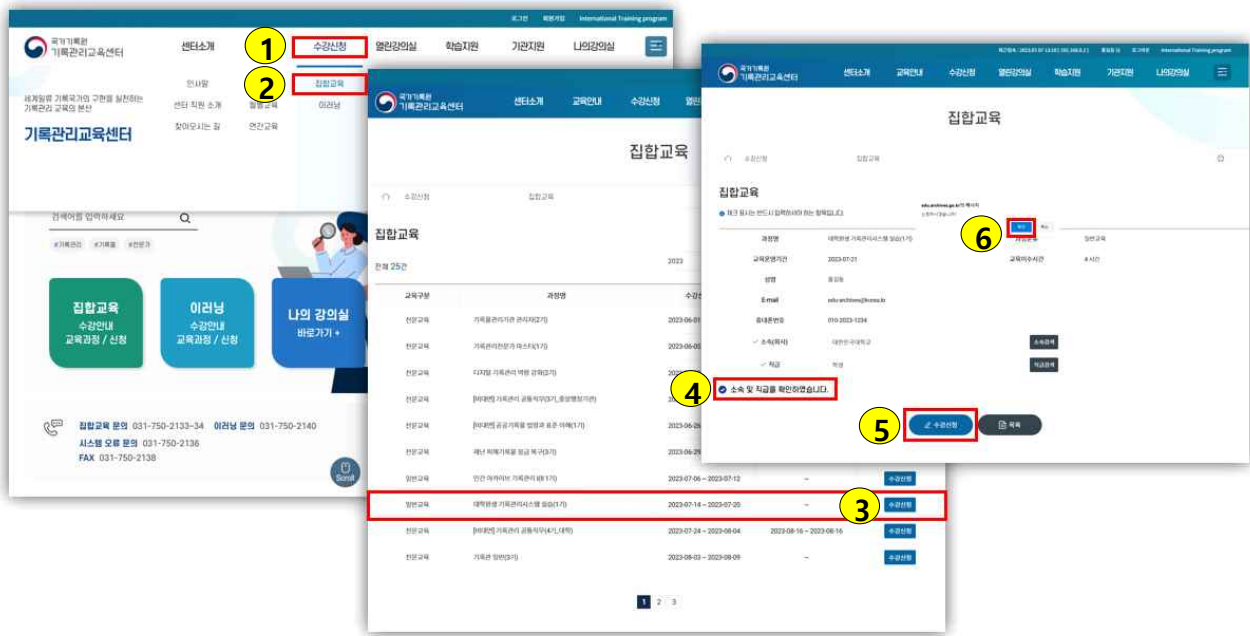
로그인 회원가입 International Training program

국가기록원 기록관리교육센터

센터소개 수강신청 열린강의실 학습지원 기관지원 나의강의실

1 2

인사말 센터 직원 소개 찾아오시는 길

집합교육 이러닝 열린교육 연간교육

세계일류 기록국가의 구현을 실천하는 기록관리 교육의 본산

기록관리교육센터

검색어를 입력하세요

#기록관리 #기록물 #전문가

집합교육 수강안내 교육과정 / 신청

이러닝 수강안내 교육과정 / 신청

나의 강의실 바로가기 +

집합교육 문의 031-750-2133~34 이러닝 문의 031-750-2140
시스템 오류 문의 031-750-2136
FAX 031-750-2138

Scroll

국가기록원 기록관리교육센터

센터소개 교육안내 수강신청 열린

집합교육

수강신청 집합교육

집합교육

전체 25건 2023

| 교육구분 | 과정명 | 수강 | | |
|---|---|---|---|---|
| 전문교육 | 기록물관리기관 관리자(2기) | 2023-06-01 | | |
| 전문교육 | 기록관리전문가 마스터(1기) | 2023-06-0 | | |
| 전문교육 | 디지털 기록관리 역량 강화(2기) | 2023-06 | | |
| 전문교육 | [비대면] 기록관리 공통직무(3기_중앙행정기관) | | | |
| 전문교육 | [비대면] 공공기록물 법령과 표준 이해(1기) | 2023-06-26 | | |
| 전문교육 | 재난 피해기록물 응급 복구(3기) | 2023-06-29 | | |
| 일반교육 | 민간 아카이브 기록관리 I(1기) | 2023-07-06 ~ 2023-07-12 | ~ | 수강신청 |
| 일반교육 | 대학원생 기록관리시스템 실습(1기) | 2023-07-14 ~ 2023-07-20 | ~ | 수강신청 |
| 전문교육 | [비대면] 기록관리 공통직무(4기_대학) | 2023-07-24 ~ 2023-08-04 | 2023-08-16 ~ 2023-08-16 | 수강신청 |
| 전문교육 | 기록관 입문(3기) | 2023-08-03 ~ 2023-08-09 | ~ | 수강신청 |

3

1 2 3

국가기록원 기록관리교육센터

센터소개 교육안내 수강신청 열린강의실 학습지원 기관지원 나의강의실

집합교육

수강신청 집합교육

집합교육

체크 표시는 반드시 입력하셔야 하는 항목입니다.

| 과정명 | 대학원생 기록관리시스템 실습(1기) | 교육구분 | 일반교육 |
|---|---|---|---|
| 교육운영기간 | 2023-07-21 | 교육이수시간 | 4 시간 |
| 성명 | 홍길동 | | |
| E-mail | edu.archives@korea.kr | | |
| 휴대폰번호 | 010-2023-1234 | | |
| 소속(학교) | 대한민국대학교 | 소속검색 | |
| 직급 | 학생 | 직급검색 | |

6

4 소속 및 직급을 확인하였습니다.

5 수강신청 목록